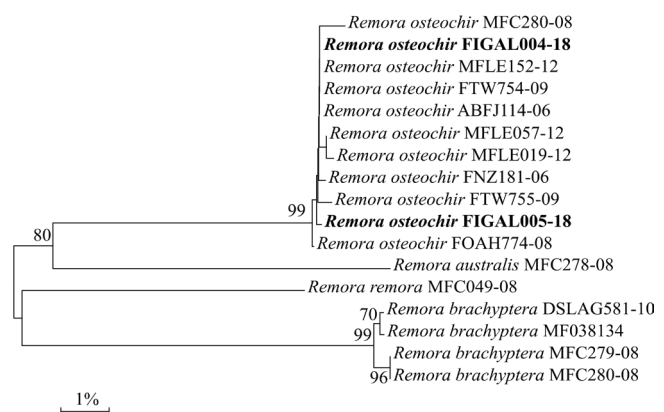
Remora osteochir MFC280-08
**Remora osteochir FIGAL004-18**
Remora osteochir MFLE152-12
Remora osteochir FTW754-09
Remora osteochir ABFJ114-06
Remora osteochir MFLE057-12
Remora osteochir MFLE019-12
Remora osteochir FNZ181-06
Remora osteochir FTW755-09
99
**Remora osteochir FIGAL005-18**
80
Remora osteochir FOAH774-08
Remora australis MFC278-08
Remora remora MFC049-08
70
Remora brachyptera DSLAG581-10
99
Remora brachyptera MF038134
Remora brachyptera MFC279-08
96
Remora brachyptera MFC280-08
1%